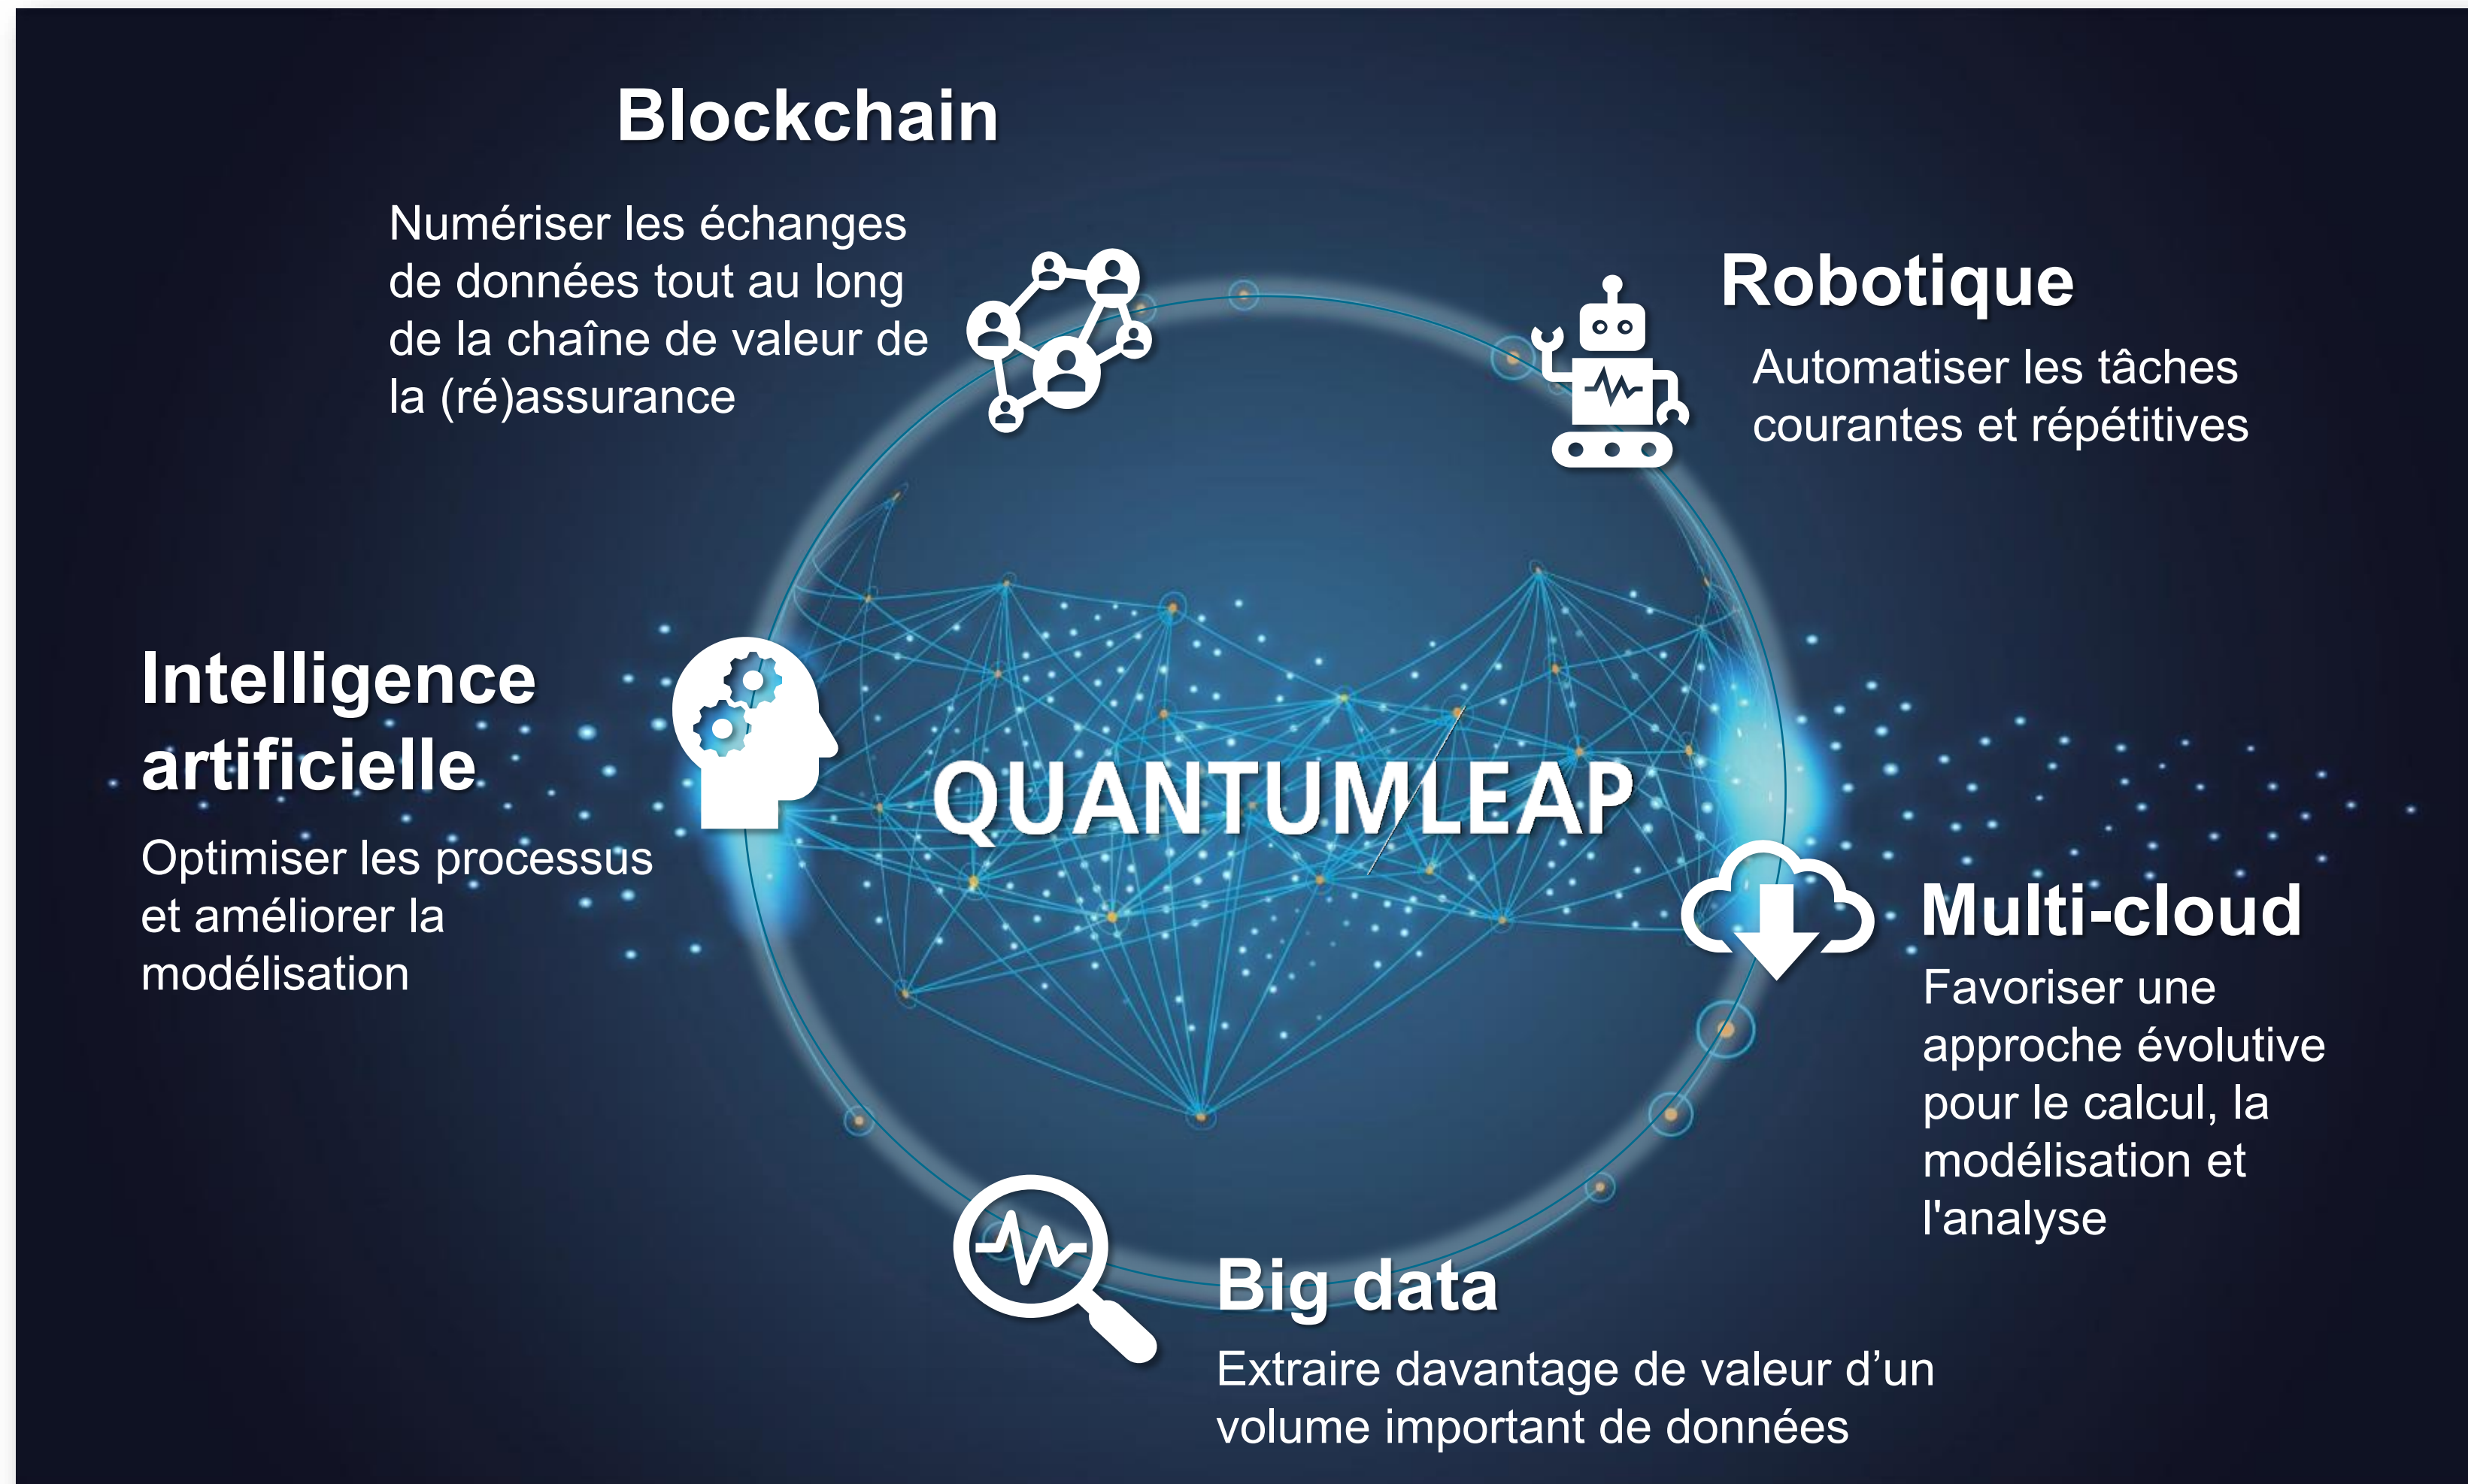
Blockchain

Numériser les échanges de données tout au long de la chaîne de valeur de la (ré)assurance

Robotique

Automatiser les tâches courantes et répétitives

Intelligence artificielle

Optimiser les processus et améliorer la modélisation

QUANTUMLEAP

Multi-cloud

Favoriser une approche évolutive pour le calcul, la modélisation et l'analyse

Big data

Extraire davantage de valeur d'un volume important de données